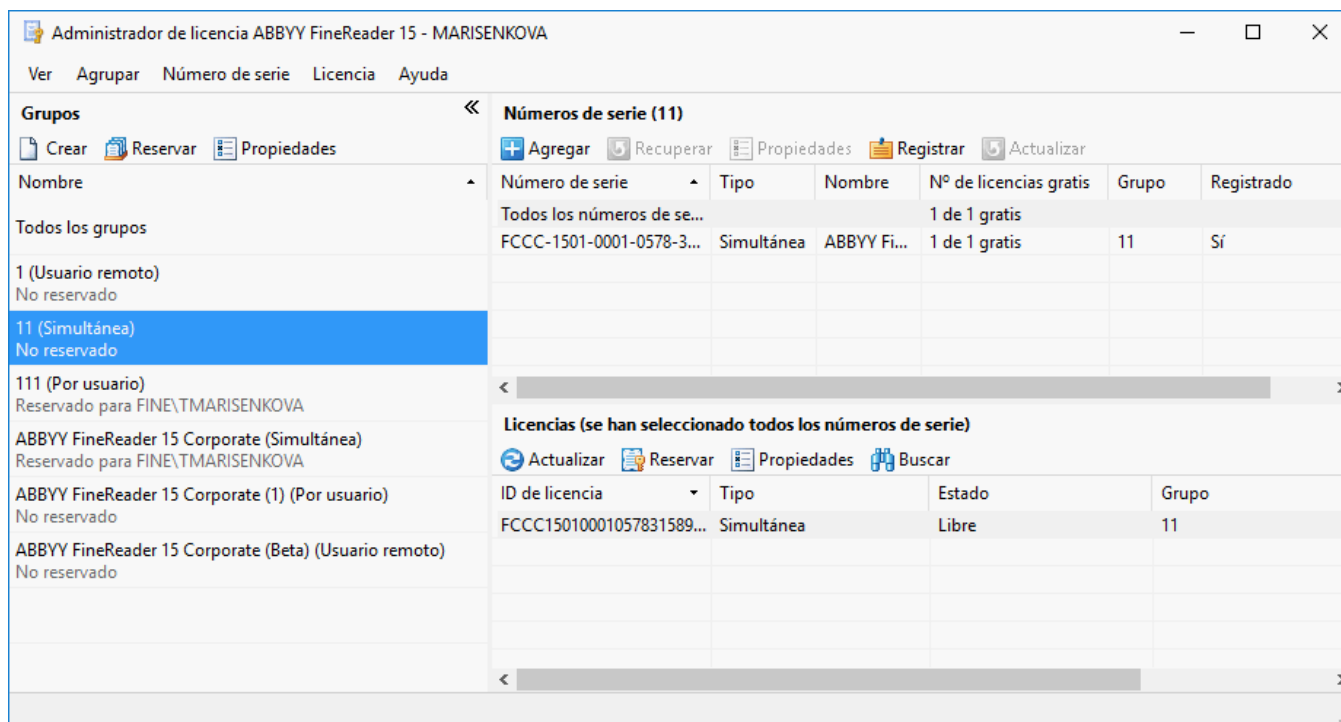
Administrador de licencia ABBYY FineReader 15 - MARISENKOVA

Ver Agrupar Número de serie Licencia Ayuda

Grupos

Crear Reservar Propiedades

Nombre

Todos los grupos

1 (Usuario remoto)
No reservado

11 (Simultánea)
No reservado

111 (Por usuario)
Reservado para FINE\TMARISENKOVA

ABBYY FineReader 15 Corporate (Simultánea)
Reservado para FINE\TMARISENKOVA

ABBYY FineReader 15 Corporate (1) (Por usuario)
No reservado

ABBYY FineReader 15 Corporate (Beta) (Usuario remoto)
No reservado

Números de serie (11)

Agregar Recuperar Propiedades Registrar Actualizar

| Número de serie | Tipo | Nombre | Nº de licencias gratis | Grupo | Registrado |
|---|---|---|---|---|---|
| Todos los números de se... | | | 1 de 1 gratis | | |
| FCCC-1501-0001-0578-3... | Simultánea | ABBYY Fi... | 1 de 1 gratis | 11 | Sí |

Licencias (se han seleccionado todos los números de serie)

Actualizar Reservar Propiedades Buscar

| ID de licencia | Tipo | Estado | Grupo |
|---|---|---|---|
| FCCC15010001057831589... | Simultánea | Libre | 11 |